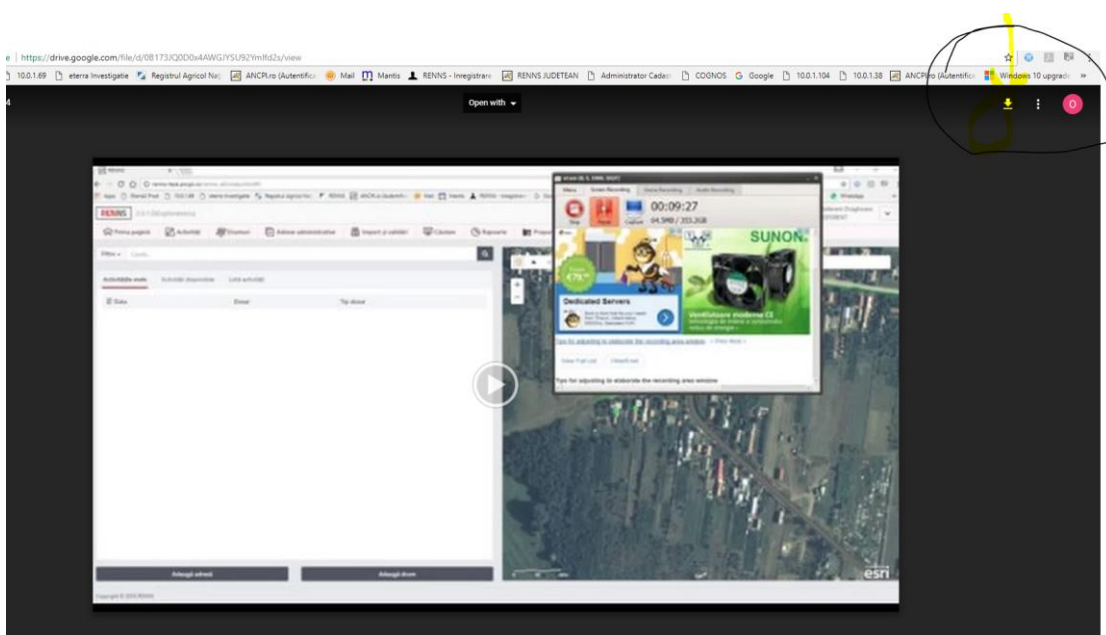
https://drive.google.com/file/d/0B173JQ0D0x4AWGJYSU92Ymlfd2s/view

10.0.1.69 eterra Investigatie Registrul Agricol Na: ANCPI.ro (Autentific: Mail Mantis RENNS - Inregistrare RENNS JUDETEAN Administrator Cadas: COGNOS Google 10.0.1.104 10.0.1.38 ANCPI.ro (Autentific: Windows 10 upgrade »

Open with

O

RENNS

Prima pagină Activităţi Drumuri Adrese administrative Import şi validări Căutare Rapoarte

Filtru

Activităţile mele Activităţi disponibile Listă activităţi

Data Drum Tip drum

Adaugă adresă Adaugă drum

00:09:27

94.5MB / 355.2GB

Stop Pause Capture

Screen Recording

Dedicated Servers

SUNON

Ventilatoare moderne CE

Tips for adjusting to elaborate the recording area window

esri